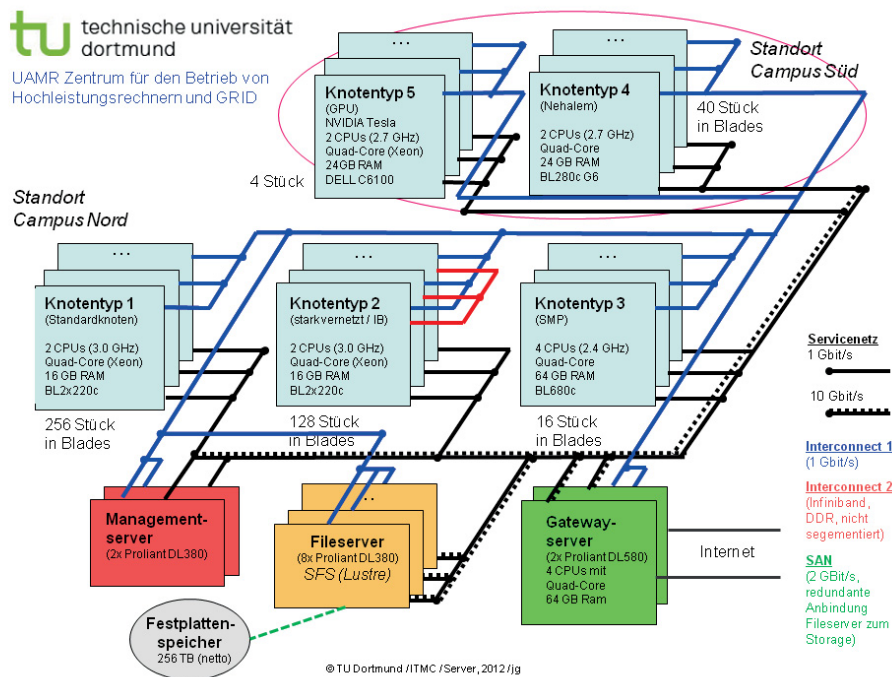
technische universität dortmund

UAMR Zentrum für den Betrieb von Hochleistungsrechnern und GRID

Standort Campus Süd

...

Knotentyp 5
(GPU)
NVIDIA Tesla
2 CPUs (2.7 GHz)
Quad-Core (Xeon)
24GB RAM
DELL C6100

4 Stück

...

Knotentyp 4
(Nehalem)

2 CPUs (2.7 GHz)
Quad-Core
24 GB RAM
BL280c G6

40 Stück in Blades

Standort Campus Nord

...

Knotentyp 1
(Standardknoten)

2 CPUs (3.0 GHz)
Quad-Core (Xeon)
16 GB RAM
BL2x220c

256 Stück in Blades

...

Knotentyp 2
(starkvernetzt / IB)

2 CPUs (3.0 GHz)
Quad-Core (Xeon)
16 GB RAM
BL2x220c

128 Stück in Blades

...

Knotentyp 3
(SMP)

4 CPUs (2.4 GHz)
Quad-Core
64 GB RAM
BL680c

16 Stück in Blades

Servicenetz
1 Gbit/s

10 Gbit/s

Interconnect 1
(1 Gbit/s)

Interconnect 2
(Infiniband, DDR, nicht segementiert)

SAN
(2 GBit/s, redundante Anbindung Fileserver zum Storage)

Management-server
(2x Proliant DL380)

...

Fileserver
(8x Proliant DL380)
SFS (Lustre)

Gateway-server
(2x Proliant DL580)
4 CPUs mit Quad-Core
64 GB Ram

Internet

Festplatten-speicher
256 TB (netto)

© TU Dortmund / ITMC / Server, 2012 / jg